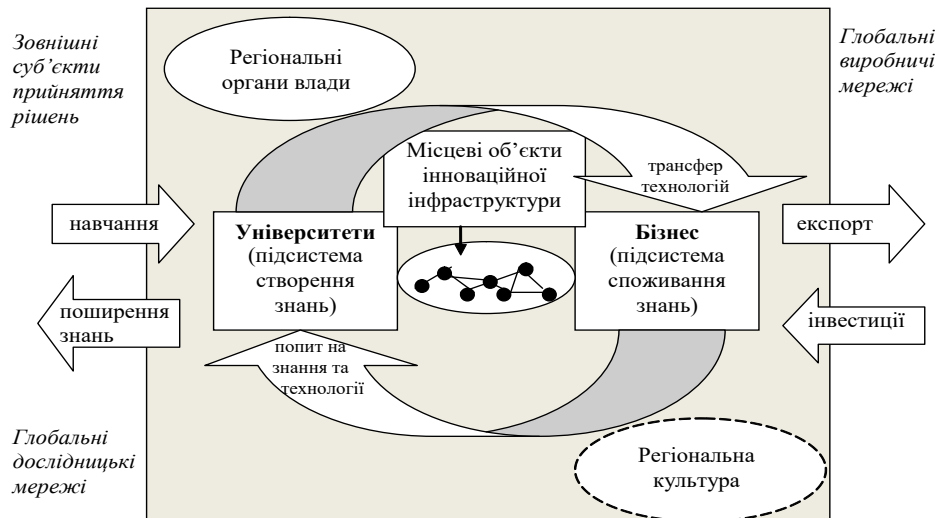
Зовнішні суб'єкти прийняття рішень

Регіональні органи влади

Глобальні виробничі мережі

Місцеві об'єкти інноваційної інфраструктури

трансфер технологій

навчання

Університети (підсистема створення знань)

Бізнес (підсистема споживання знань)

експорт

поширення знань

інвестиції

попит на знання та технології

Глобальні дослідницькі мережі

Регіональна культура